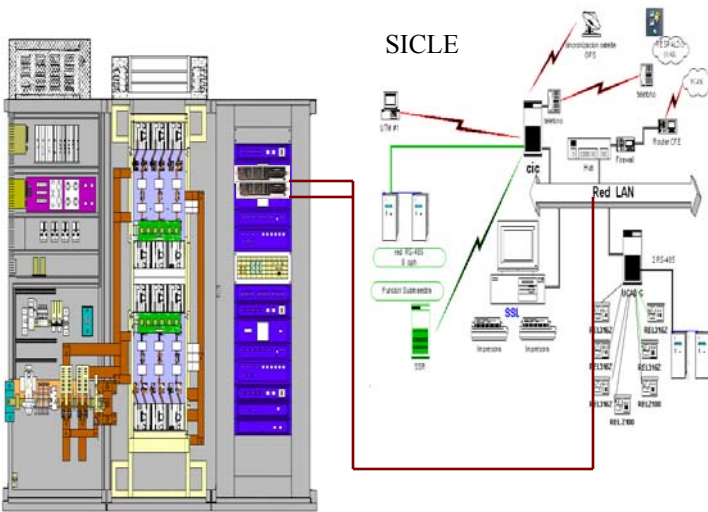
SICLE

Sincronización satelite GPS

telefono

PEGPASO

UTM #1

telefono

Firewall

Router CFE

Hub

CIC

Red LAN

red RS-485

Funcion Subestacion

SSL

SSR

Impresora

Impresora

RS-485

MCAD-C

REL316Z

REL316Z

REL316Z

REL316Z

REL316Z

REL2100

REL2100